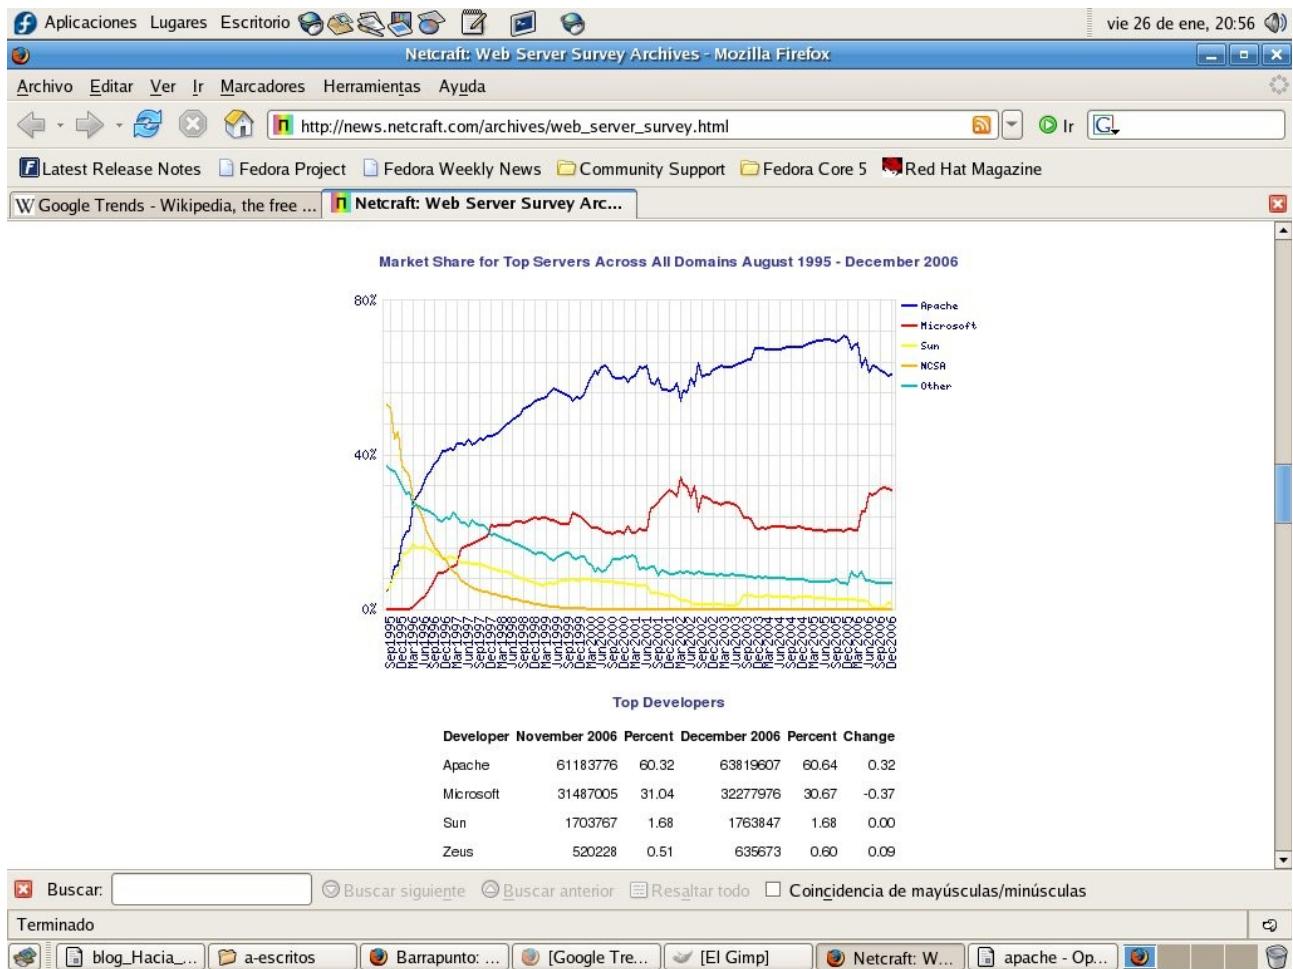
Aplicaciones Lugares Escritorio

vie 26 de ene, 20:56

Netcraft: Web Server Survey Archives - Mozilla Firefox

Archivo Editar Ver Ir Marcadores Herramientas Ayuda

http://news.netcraft.com/archives/web_server_survey.html

Ir

Latest Release Notes Fedora Project Fedora Weekly News Community Support Fedora Core 5 Red Hat Magazine

Google Trends - Wikipedia, the free ... Netcraft: Web Server Survey Arc...

Market Share for Top Servers Across All Domains August 1995 - December 2006

80%
40%
0%

Apache
Microsoft
Sun
NCSA
Other

Sep1995 Dec1995 Mar1996 Jun1996 Sep1996 Dec1996 Mar1997 Jun1997 Sep1997 Dec1997 Mar1998 Jun1998 Sep1998 Dec1998 Mar1999 Jun1999 Sep1999 Dec1999 Mar2000 Jun2000 Sep2000 Dec2000 Mar2001 Jun2001 Sep2001 Dec2001 Mar2002 Jun2002 Sep2002 Dec2002 Mar2003 Jun2003 Sep2003 Dec2003 Mar2004 Jun2004 Sep2004 Dec2004 Mar2005 Jun2005 Sep2005 Dec2005 Mar2006 Jun2006 Sep2006 Dec2006

Top Developers

| Developer | November 2006 | Percent | December 2006 | Percent | Change |
|---|---|---|---|---|---|
| Apache | 61183776 | 60.32 | 63819607 | 60.64 | 0.32 |
| Microsoft | 31487005 | 31.04 | 32277976 | 30.67 | -0.37 |
| Sun | 1703767 | 1.68 | 1763847 | 1.68 | 0.00 |
| Zeus | 520228 | 0.51 | 635673 | 0.60 | 0.09 |

Buscar: Buscar siguiente Buscar anterior Resaltar todo Coincidencia de mayúsculas/minúsculas

Terminado

blog_Hacia_... a-escritos Barrapunto: ... [Google Tre... [El Gimp] Netcraft: W... apache - Op...